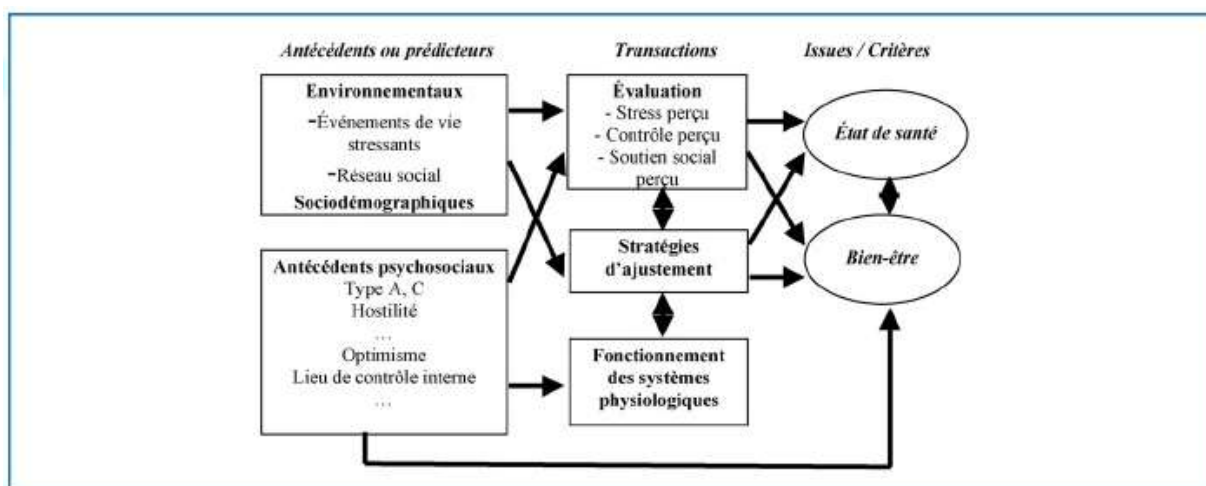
Antécédents ou prédicteurs

Transactions

Issues / Critères

Environnementaux
-Événements de vie stressants
-Réseau social
Sociodémographiques

Antécédents psychosociaux
Type A, C
Hostilité
…
Optimisme
Lieu de contrôle interne
…

Évaluation
- Stress perçu
- Contrôle perçu
- Soutien social perçu

Stratégies d'ajustement

Fonctionnement des systèmes physiologiques

État de santé

Bien-être